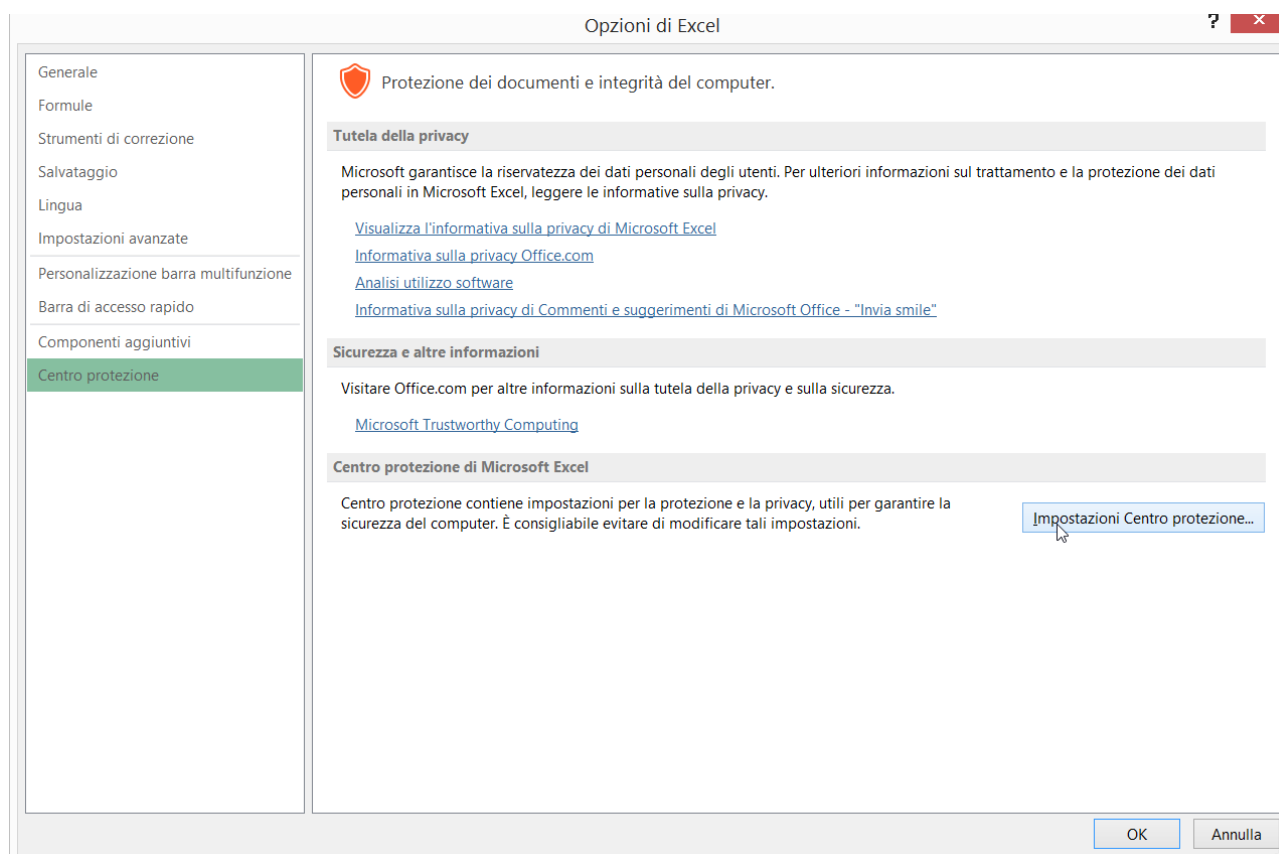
Opzioni di Excel

?

Generale
Formule
Strumenti di correzione
Salvataggio
Lingua
Impostazioni avanzate
Personalizzazione barra multifunzione
Barra di accesso rapido
Componenti aggiuntivi
Centro protezione

Protezione dei documenti e integrità del computer.

Tutela della privacy

Microsoft garantisce la riservatezza dei dati personali degli utenti. Per ulteriori informazioni sul trattamento e la protezione dei dati personali in Microsoft Excel, leggere le informative sulla privacy.

Visualizza l'informativa sulla privacy di Microsoft Excel
Informativa sulla privacy Office.com
Analisi utilizzo software
Informativa sulla privacy di Commenti e suggerimenti di Microsoft Office - "Invia smile"

Sicurezza e altre informazioni

Visitare Office.com per altre informazioni sulla tutela della privacy e sulla sicurezza.

Microsoft Trustworthy Computing

Centro protezione di Microsoft Excel

Centro protezione contiene impostazioni per la protezione e la privacy, utili per garantire la sicurezza del computer. È consigliabile evitare di modificare tali impostazioni.

Impostazioni Centro protezione...

OK
Annulla